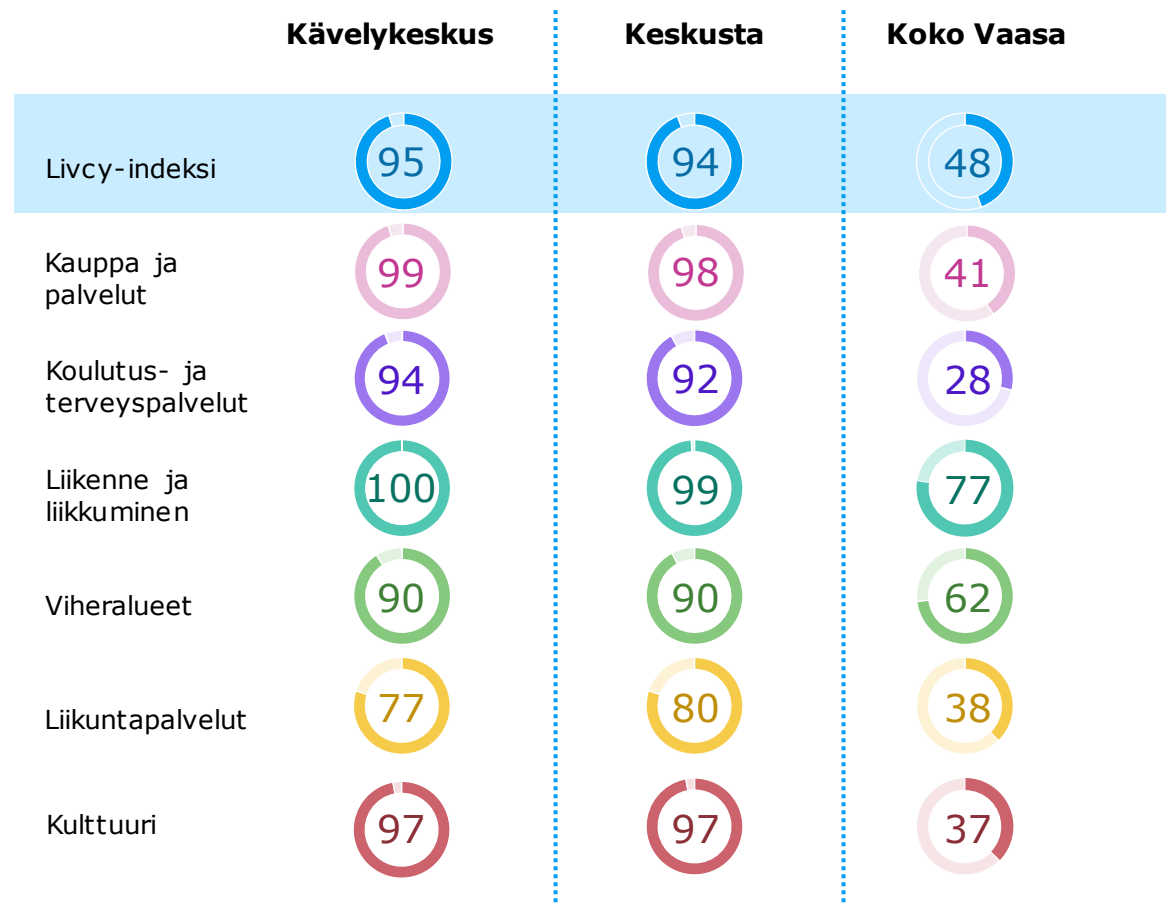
|  | Kävelykeskus | Keskusta | Koko Vaasa |
|---|---|---|---|
| Livcy-indeksi | 95 | 94 | 48 |
| Kauppa ja palvelut | 99 | 98 | 41 |
| Koulutus- ja terveyspalvelut | 94 | 92 | 28 |
| Liikenne ja liikkuminen | 100 | 99 | 77 |
| Viheralueet | 90 | 90 | 62 |
| Liikuntapalvelut | 77 | 80 | 38 |
| Kulttuuri | 97 | 97 | 37 |